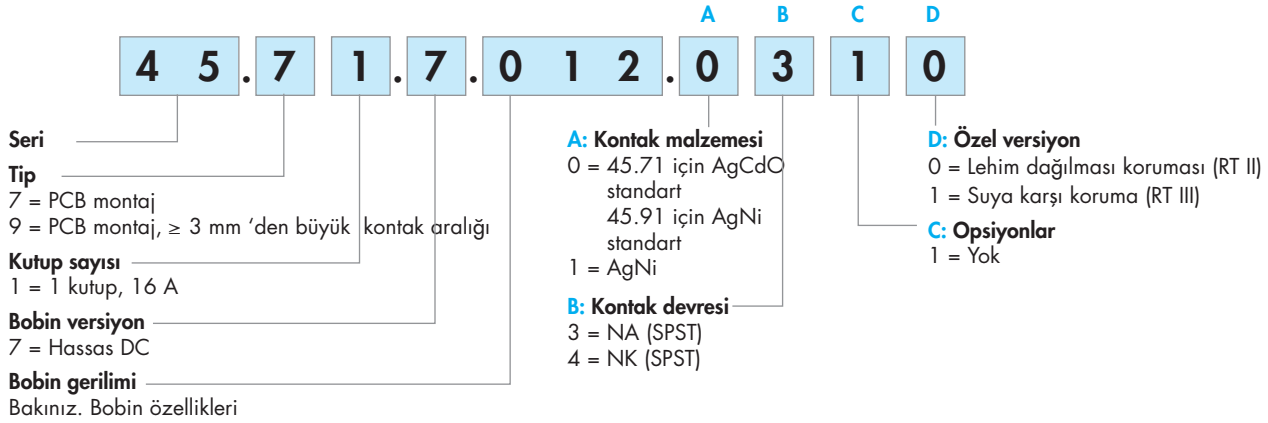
A B C D

4 5 . 7 1 . 7 . 0 1 2 . 0 3 1 0

Seri

Tip
7 = PCB montaj
9 = PCB montaj, ≥ 3 mm ‘den büyük kontak aralığı

Kutup sayısı
1 = 1 kutup, 16 A

Bobin versiyon
7 = Hassas DC

Bobin gerilimi
Bakınız. Bobin özellikleri

A: Kontak malzemesi
0 = 45.71 için AgCdO standart
45.91 için AgNi standart
1 = AgNi

B: Kontak devresi
3 = NA (SPST)
4 = NK (SPST)

D: Özel versiyon
0 = Lehim dağılması koruması (RT II)
1 = Suya karşı koruma (RT III)

C: Opsiyonlar
1 = Yok